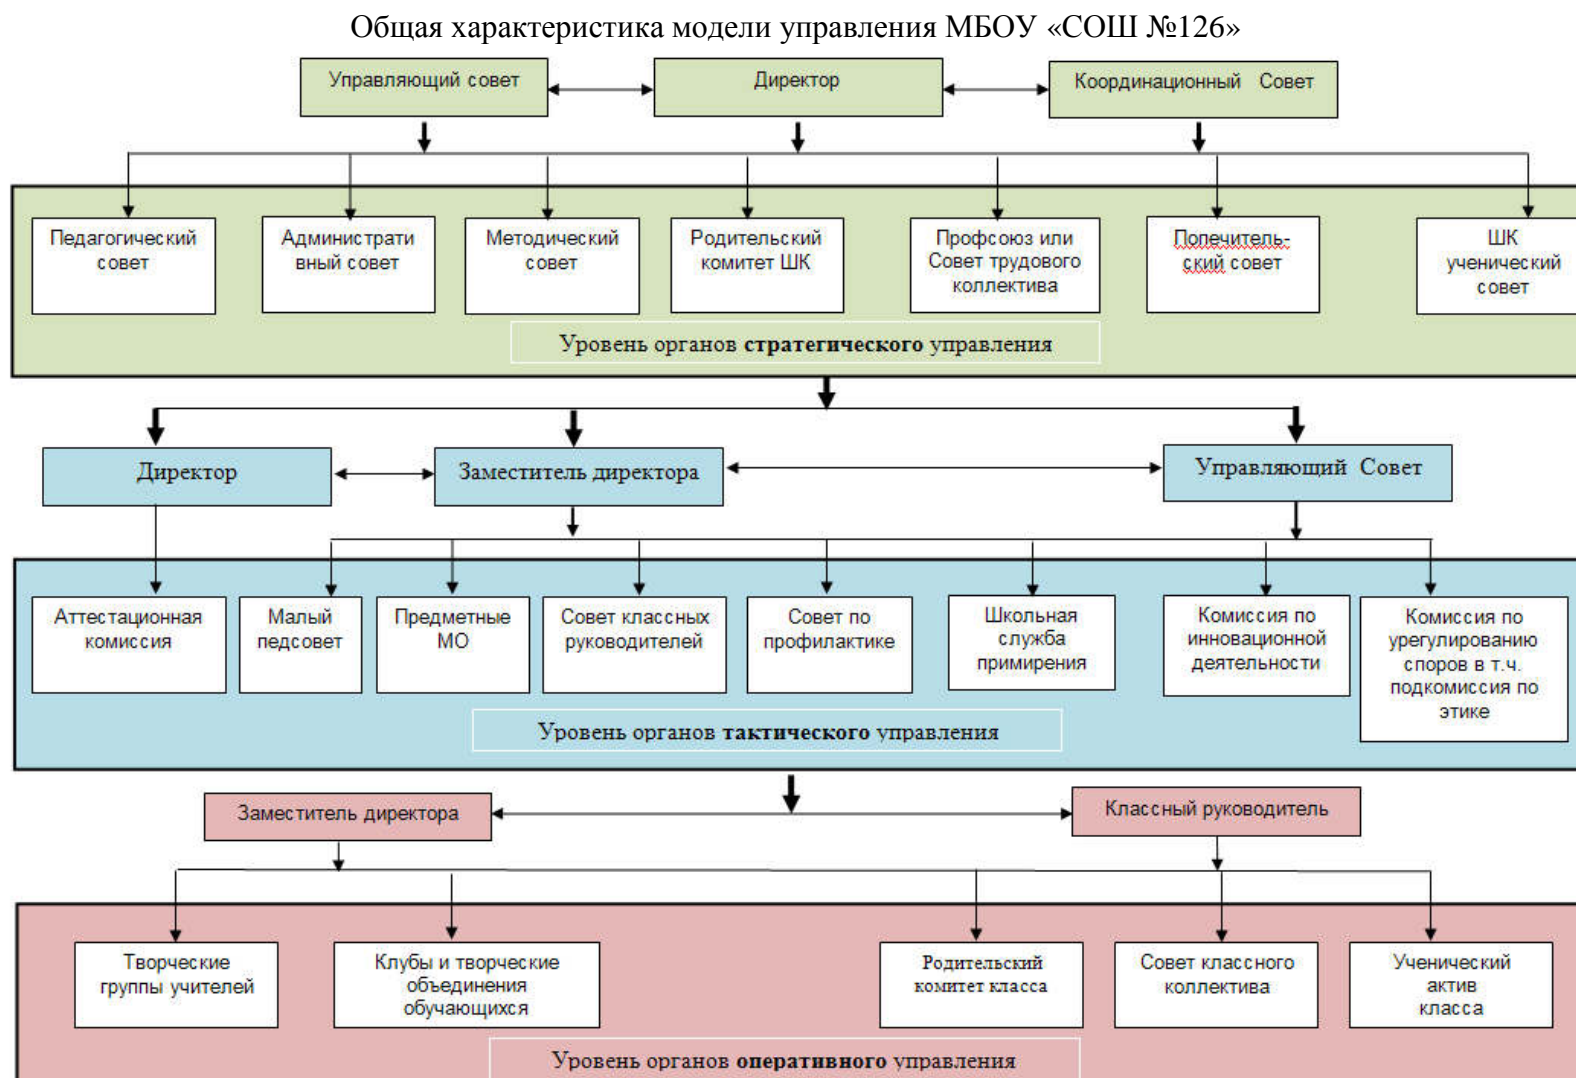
Общая характеристика модели управления МБОУ «СОШ №126»

Управляющий совет

Директор

Координационный Совет

Педагогический совет

Административный совет

Методический совет

Родительский комитет ШК

Профсоюз или Совет трудового коллектива

Попечительский совет

ШК ученический совет

Уровень органов **стратегического** управления

Директор

Заместитель директора

Управляющий Совет

Аттестационная комиссия

Малый педсовет

Предметные МО

Совет классных руководителей

Совет по профилактике

Школьная служба примирения

Комиссия по инновационной деятельности

Комиссия по урегулированию споров в т.ч. подкомиссия по этике

Уровень органов **тактического** управления

Заместитель директора

Классный руководитель

Творческие группы учителей

Клубы и творческие объединения обучающихся

Родительский комитет класса

Совет классного коллектива

Ученический актив класса

Уровень органов **оперативного** управления